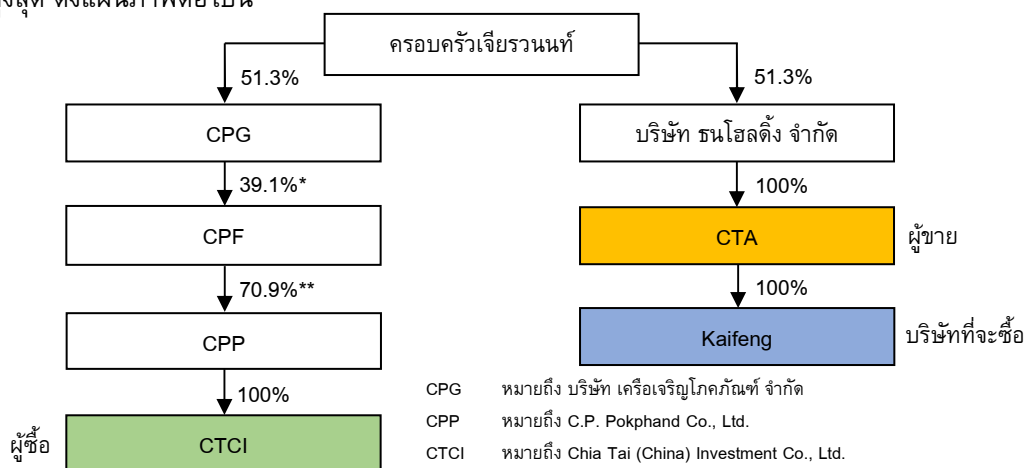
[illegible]

ครอบครัวเจียรวนนท์

51.3%

51.3%

CPG

บริษัท ธนโฮลดิ้ง จำกัด

39.1%*

100%

CPF

CTA

ผู้ขาย

70.9%**

100%

CPP

Kaifeng

บริษัทที่จะซื้อ

100%

ผู้ซื้อ

CTCI

CPG หมายถึง บริษัท เครือเจริญโภคภัณฑ์ จำกัด

CPP หมายถึง C.P. Pokphand Co., Ltd.

CTCI หมายถึง Chia Tai (China) Investment Co., Ltd.